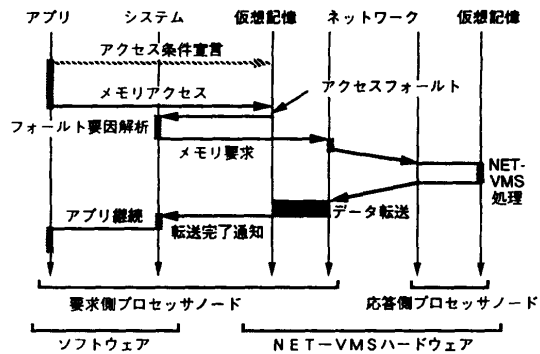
アプリ
システム
仮想記憶
ネットワーク
仮想記憶

アクセス条件宣言
メモリアクセス
アクセスフォールト
フォールト要因解析
メモリ要求
NET-VMS処理
データ転送
アプリ継続
転送完了通知

要求側プロセッサノード
応答側プロセッサノード

ソフトウェア
NET-VMSハードウェア